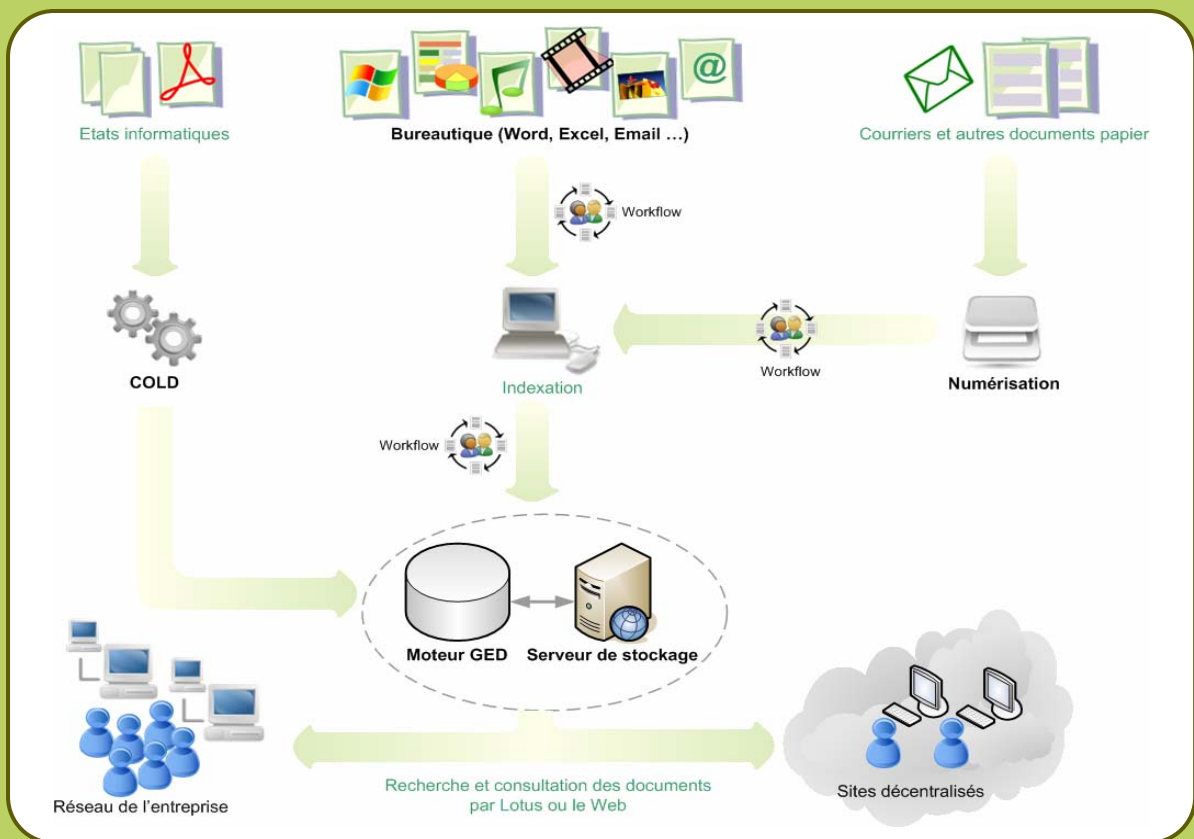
Etats informatiques

Bureautique (Word, Excel, Email ...)

Courriers et autres documents papier

Workflow

COLD

Indexation

Workflow

Numérisation

Workflow

Moteur GED

Serveur de stockage

Réseau de l'entreprise

Recherche et consultation des documents par Lotus ou le Web

Sites décentralisés